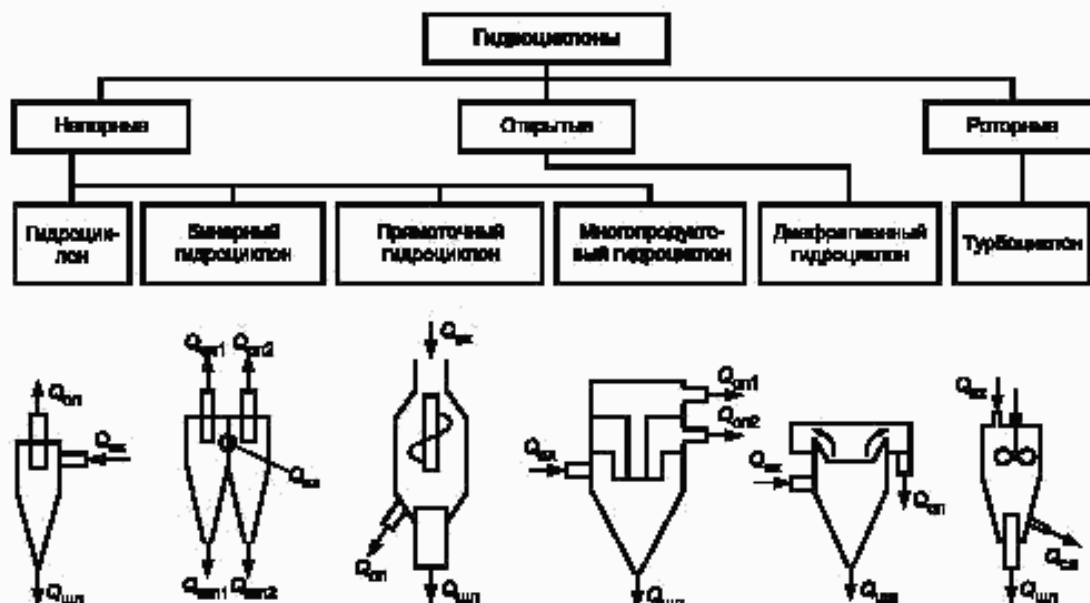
Гидроциклоны

Напорные

Открытые

Роторные

Гидроциклон

Бинарный гидроциклон

Прямоточный гидроциклон

Многопродуктовый гидроциклон

Диафрагменный гидроциклон

Турбоциклон

$Q_{сл}$ $Q_{вх}$ $Q_{шл}$

$Q_{сл1}$ $Q_{сл2}$ $Q_{вх}$ $Q_{шл1}$ $Q_{шл2}$

$Q_{вх}$ $Q_{сл}$ $Q_{шл}$

$Q_{сл1}$ $Q_{сл2}$ $Q_{вх}$ $Q_{шл}$

$Q_{вх}$ $Q_{сл}$ $Q_{шл}$

$Q_{вх}$ $Q_{сл}$ $Q_{шл}$